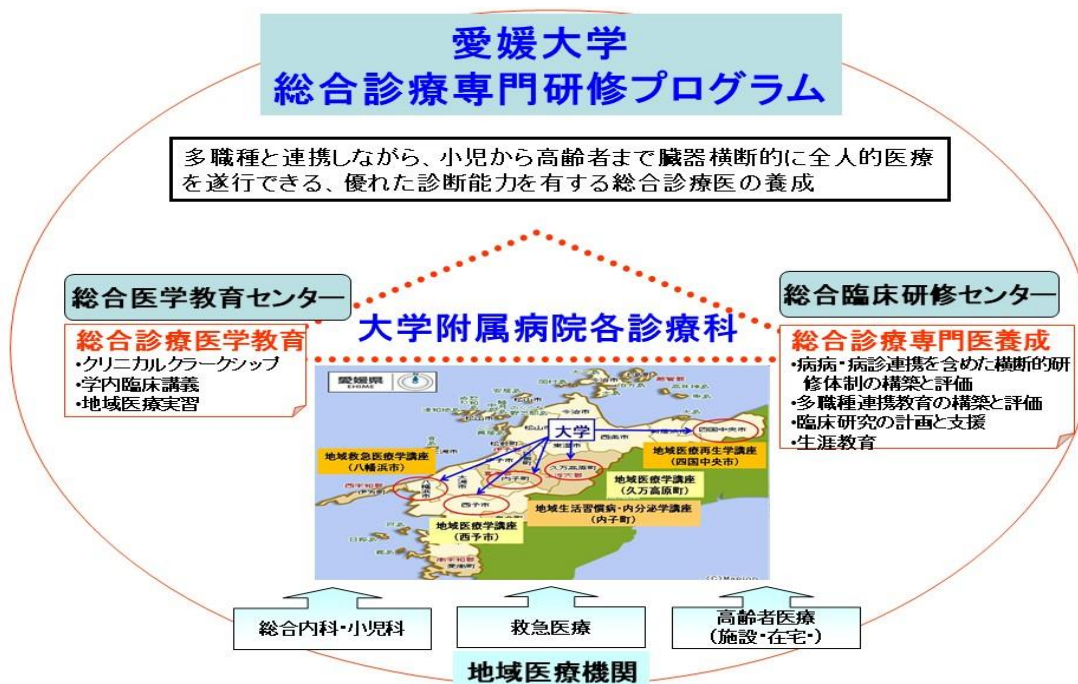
愛媛大学
総合診療専門研修プログラム

多職種と連携しながら、小児から高齢者まで臓器横断的に全人的医療を遂行できる、優れた診断能力を有する総合診療医の養成

総合医学教育センター

総合診療医学教育
•クリニカルクラークシップ
•学内臨床講義
•地域医療実習

大学附属病院各診療科

総合臨床研修センター

総合診療専門医養成
•病病・病診連携を含めた横断的研修体制の構築と評価
•多職種連携教育の構築と評価
•臨床研究の計画と支援
•生涯教育

愛媛県
EHIME

大学

四国中央市
久万高原町
内子町
八幡浜市
西予市

地域救急医療学講座
（八幡浜市）

地域医療再生学講座
（四国中央市）

地域医療学講座
（久万高原町）

地域生活習慣病・内分泌学講座
（内子町）

地域医療学講座
（西予市）

(C)Mapion

総合内科・小児科

救急医療

高齢者医療
（施設・在宅・）

地域医療機関